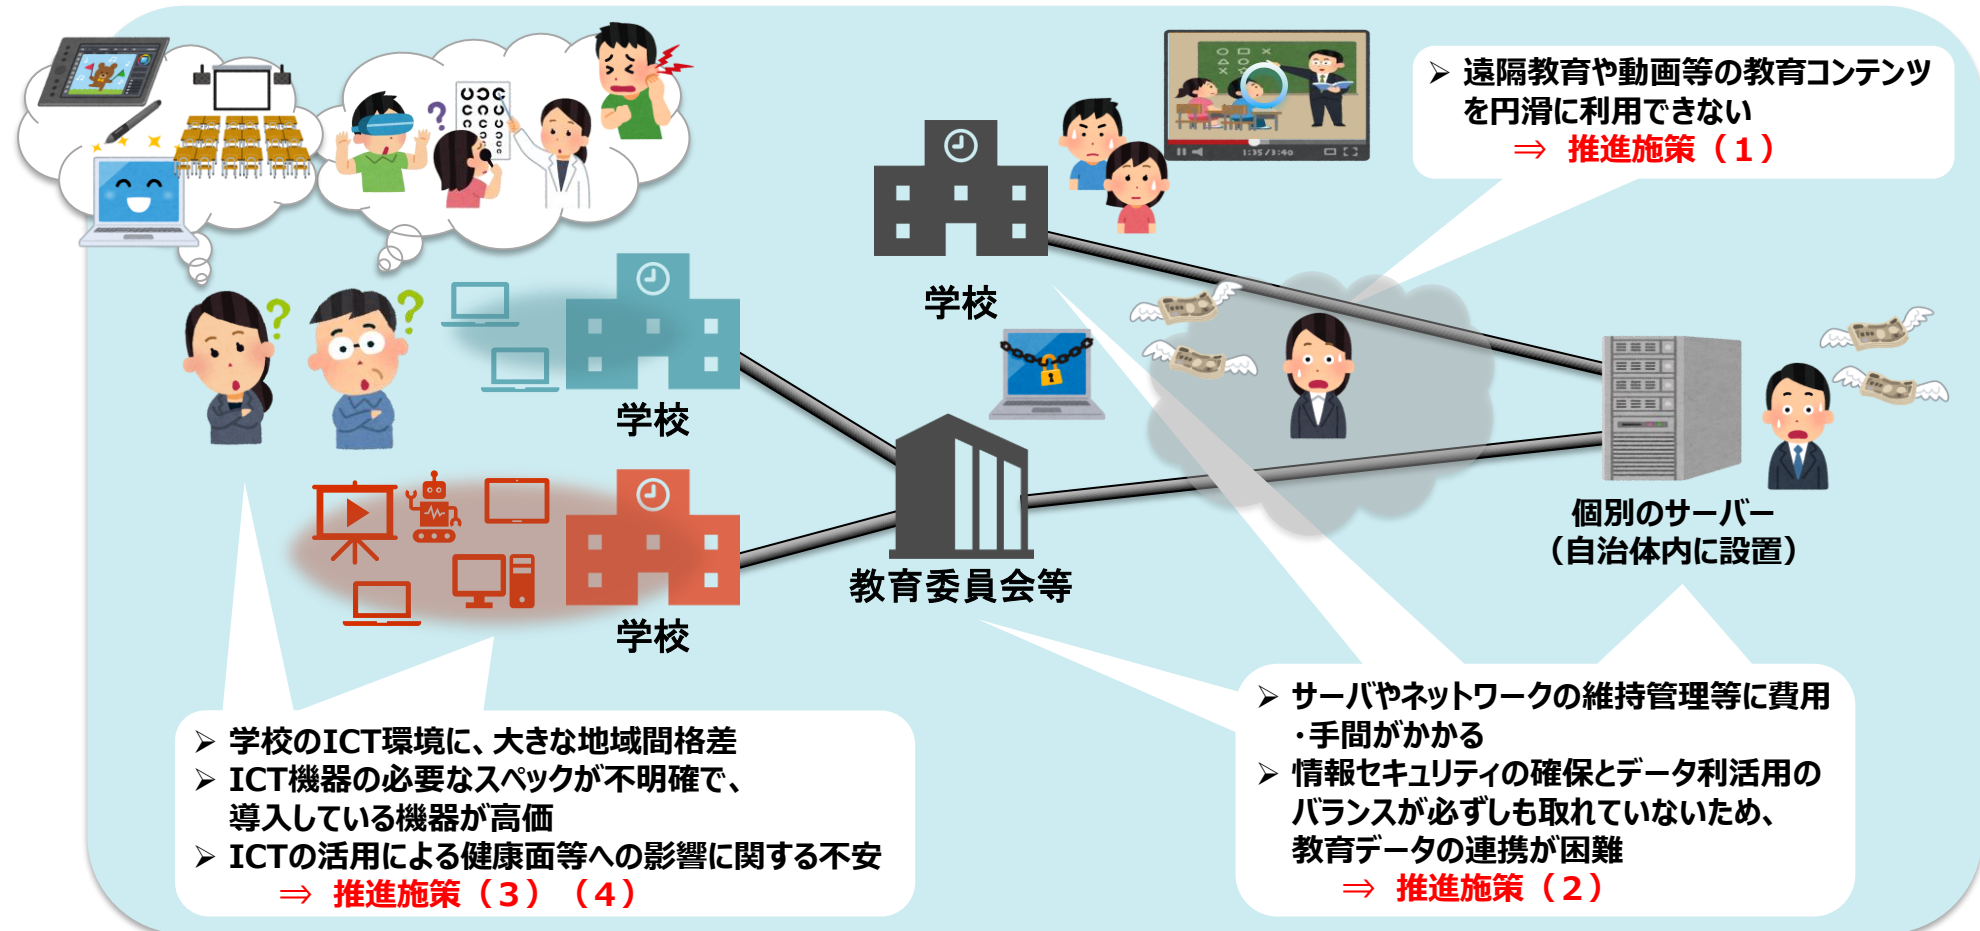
➢ 遠隔教育や動画等の教育コンテンツを円滑に利用できない
⇒ 推進施策（１）

学校

学校

学校

教育委員会等

個別のサーバー
（自治体内に設置）

1:35 / 3:40

➢ 学校のICT環境に、大きな地域間格差
➢ ICT機器の必要なスペックが不明確で、導入している機器が高価
➢ ICTの活用による健康面等への影響に関する不安
⇒ 推進施策（３）（４）

➢ サーバやネットワークの維持管理等に費用・手間がかかる
➢ 情報セキュリティの確保とデータ利活用のバランスが必ずしも取れていないため、教育データの連携が困難
⇒ 推進施策（２）